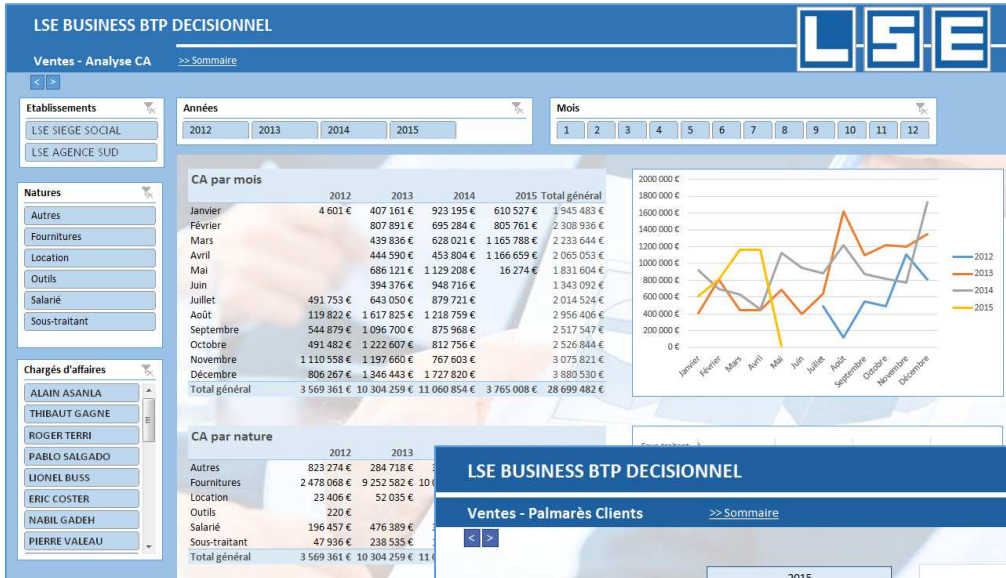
LSE BUSINESS BTP DECISIONNEL

LSE

Ventes - Analyse CA

>> Sommaire

< >

Etablissements

LSE SIEGE SOCIAL

LSE AGENCE SUD

Années

2012 2013 2014 2015

Mois

1 2 3 4 5 6 7 8 9 10 11 12

Natures

Autres

Fournitures

Location

Outils

Salarié

Sous-traitant

Chargés d'affaires

ALAIN ASANLA

THIBAUT GAGNE

ROGER TERRI

PABLO SALGADO

LIONEL BUSS

ERIC COSTER

NABIL GADEH

PIERRE VALEAU

CA par mois

| | 2012 | 2013 | 2014 | 2015 | Total général |
|---|---|---|---|---|---|
| Janvier | 4 601 € | 407 161 € | 923 195 € | 610 527 € | 1 945 483 € |
| Février | | 807 891 € | 695 284 € | 805 761 € | 2 308 936 € |
| Mars | | 439 836 € | 628 021 € | 1 165 788 € | 2 233 644 € |
| Avril | | 444 590 € | 453 804 € | 1 166 659 € | 2 065 053 € |
| Mai | | 686 121 € | 1 129 208 € | 16 274 € | 1 831 604 € |
| Juin | | 394 376 € | 948 716 € | | 1 343 092 € |
| Juillet | 491 753 € | 643 050 € | 879 721 € | | 2 014 524 € |
| Août | 119 822 € | 1 617 825 € | 1 218 759 € | | 2 956 406 € |
| Septembre | 544 879 € | 1 096 700 € | 875 968 € | | 2 517 547 € |
| Octobre | 491 482 € | 1 222 607 € | 812 756 € | | 2 526 844 € |
| Novembre | 1 110 558 € | 1 197 660 € | 767 603 € | | 3 075 821 € |
| Décembre | 806 267 € | 1 346 443 € | 1 727 820 € | | 3 880 530 € |
| Total général | 3 569 361 € | 10 304 259 € | 11 060 854 € | 3 765 008 € | 28 699 482 € |

2000 000 €
1800 000 €
1600 000 €
1400 000 €
1200 000 €
1000 000 €
800 000 €
600 000 €
400 000 €
200 000 €
0 €

Janvier Février Mars Avril Mai Juin Juillet Août Septembre Octobre Novembre Décembre

2012
2013
2014
2015

CA par nature

| | 2012 | 2013 |
|---|---|---|
| Autres | 823 274 € | 284 718 € |
| Fournitures | 2 478 068 € | 9 252 582 € |
| Location | 23 406 € | 52 035 € |
| Outils | 220 € | |
| Salarié | 196 457 € | 476 389 € |
| Sous-traitant | 47 936 € | 238 535 € |
| Total général | 3 569 361 € | 10 304 259 € |

LSE BUSINESS BTP DECISIONNEL

Ventes - Palmarès Clients

>> Sommaire

< >

2015